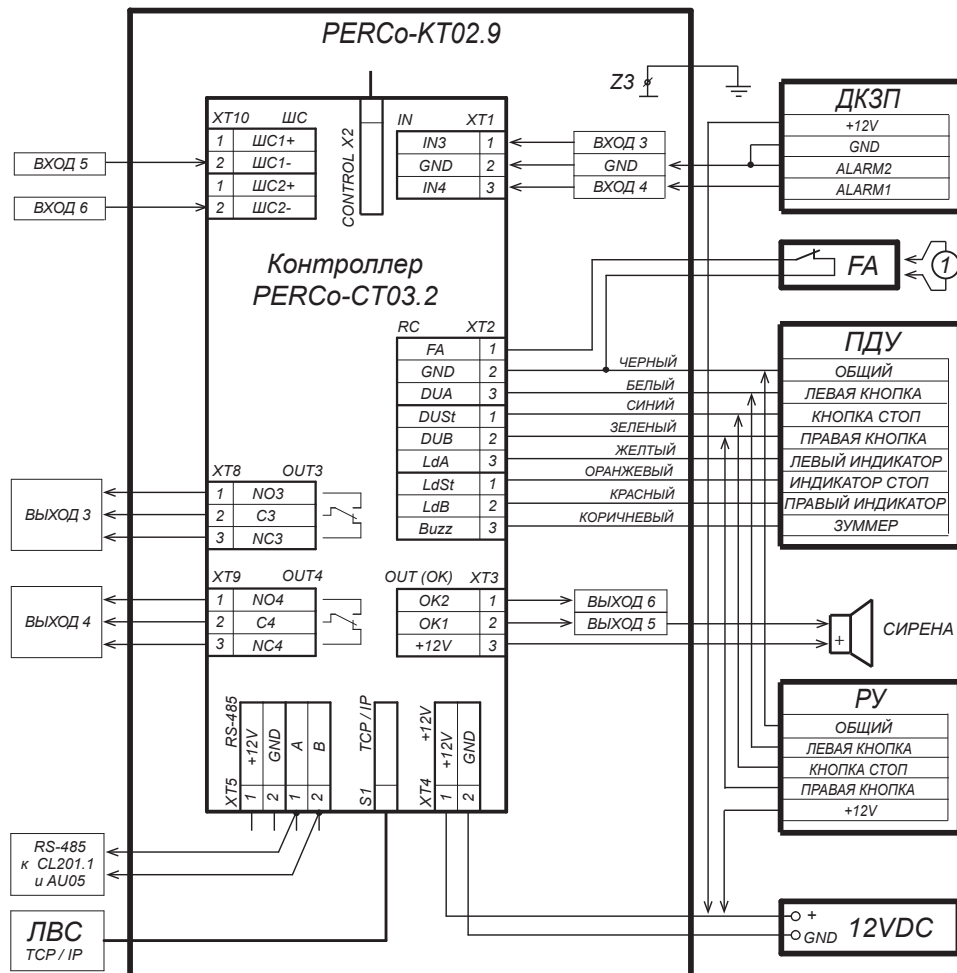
PERCo-KT02.9

Z3

ДКЗП
+12V
GND
ALARM2
ALARM1

XT10 ШС
1 ШС1+
2 ШС1-
1 ШС2+
2 ШС2-

ВХОД 5
ВХОД 6

CONTROL X2

IN XT1
IN3 1
GND 2
IN4 3

ВХОД 3
GND
ВХОД 4

FA
1

Контроллер
PERCo-CT03.2

RC XT2
FA 1
GND 2
DUA 3
DUSt 1
DUB 2
LdA 3
LdSt 1
LdB 2
Buzz 3

ЧЕРНЫЙ
БЕЛЫЙ
СИНИЙ
ЗЕЛЕНЫЙ
ЖЕЛТЫЙ
ОРАНЖЕВЫЙ
КРАСНЫЙ
КОРИЧНЕВЫЙ

ПДУ
ОБЩИЙ
ЛЕВАЯ КНОПКА
КНОПКА СТОП
ПРАВАЯ КНОПКА
ЛЕВЫЙ ИНДИКАТОР
ИНДИКАТОР СТОП
ПРАВЫЙ ИНДИКАТОР
ЗУММЕР

XT8 OUT3
1 NO3
2 C3
3 NC3

ВЫХОД 3

XT9 OUT4
1 NO4
2 C4
3 NC4

ВЫХОД 4

OUT (OK) XT3
OK2 1
OK1 2
+12V 3

ВЫХОД 6
ВЫХОД 5

+
СИРЕНА

РУ
ОБЩИЙ
ЛЕВАЯ КНОПКА
КНОПКА СТОП
ПРАВАЯ КНОПКА
+12V

RS-485
+12V
GND
A
B
XT5
1 2 1 2

TCP / IP
S1

+12V
+12V
GND
XT4
1 2

RS-485
к CL201.1
и AU05

ЛВС
TCP / IP

+
GND
12VDC